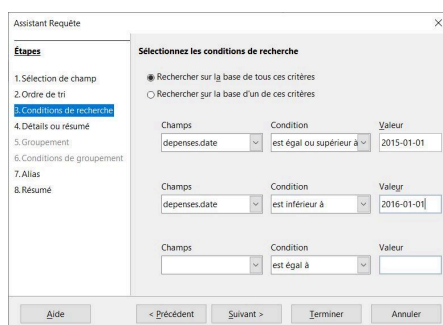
Assistant Requête

Étapes

1. Sélection de champ
2. Ordre de tri
3. Conditions de recherche
4. Détails ou résumé
5. Groupement
6. Conditions de groupement
7. Alias
8. Résumé

Sélectionnez les conditions de recherche

Rechercher sur la base de tous ces critères
Rechercher sur la base d'un de ces critères

| Champs | Condition | Valeur |
|---|---|---|
| depenses.date | est égal ou supérieur à | 2015-01-01 |

| Champs | Condition | Valeur |
|---|---|---|
| depenses.date | est inférieur à | 2016-01-01 |

| Champs | Condition | Valeur |
|---|---|---|
| | est égal à | |

Aide | < Précédent | Suivant > | Terminer | Annuler